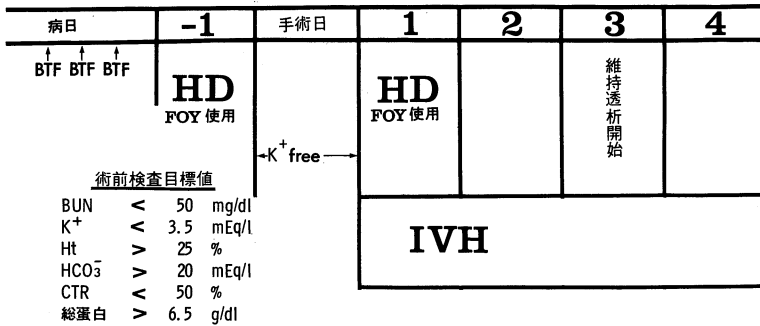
| 病日 | −1 | 手術日 | 1 | 2 | 3 | 4 |
|---|---|---|---|---|---|---|
| BTF BTF BTF | HD FOY 使用 | ←$K^+$free→ | HD FOY 使用 | | 維持透析開始 | |
| | | | IVH | | | |

術前検査目標値

| | | | |
|---|---|---|---|
| BUN | < | 50 | mg/dl |
| $K^+$ | < | 3.5 | mEq/l |
| Ht | > | 25 | % |
| $HCO_3^-$ | > | 20 | mEq/l |
| CTR | < | 50 | % |
| 総蛋白 | > | 6.5 | g/dl |